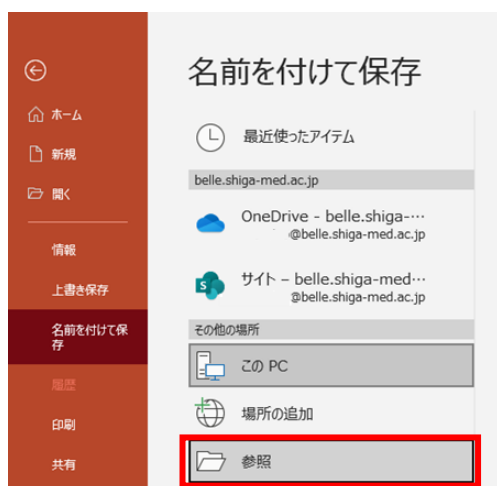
ホーム
新規
開く
情報
上書き保存
名前を付けて保存
履歴
印刷
共有

名前を付けて保存

最近使ったアイテム

belle.shiga-med.ac.jp

OneDrive - belle.shiga-…
@belle.shiga-med.ac.jp

サイト – belle.shiga-med…
@belle.shiga-med.ac.jp

その他の場所

この PC

場所の追加

参照